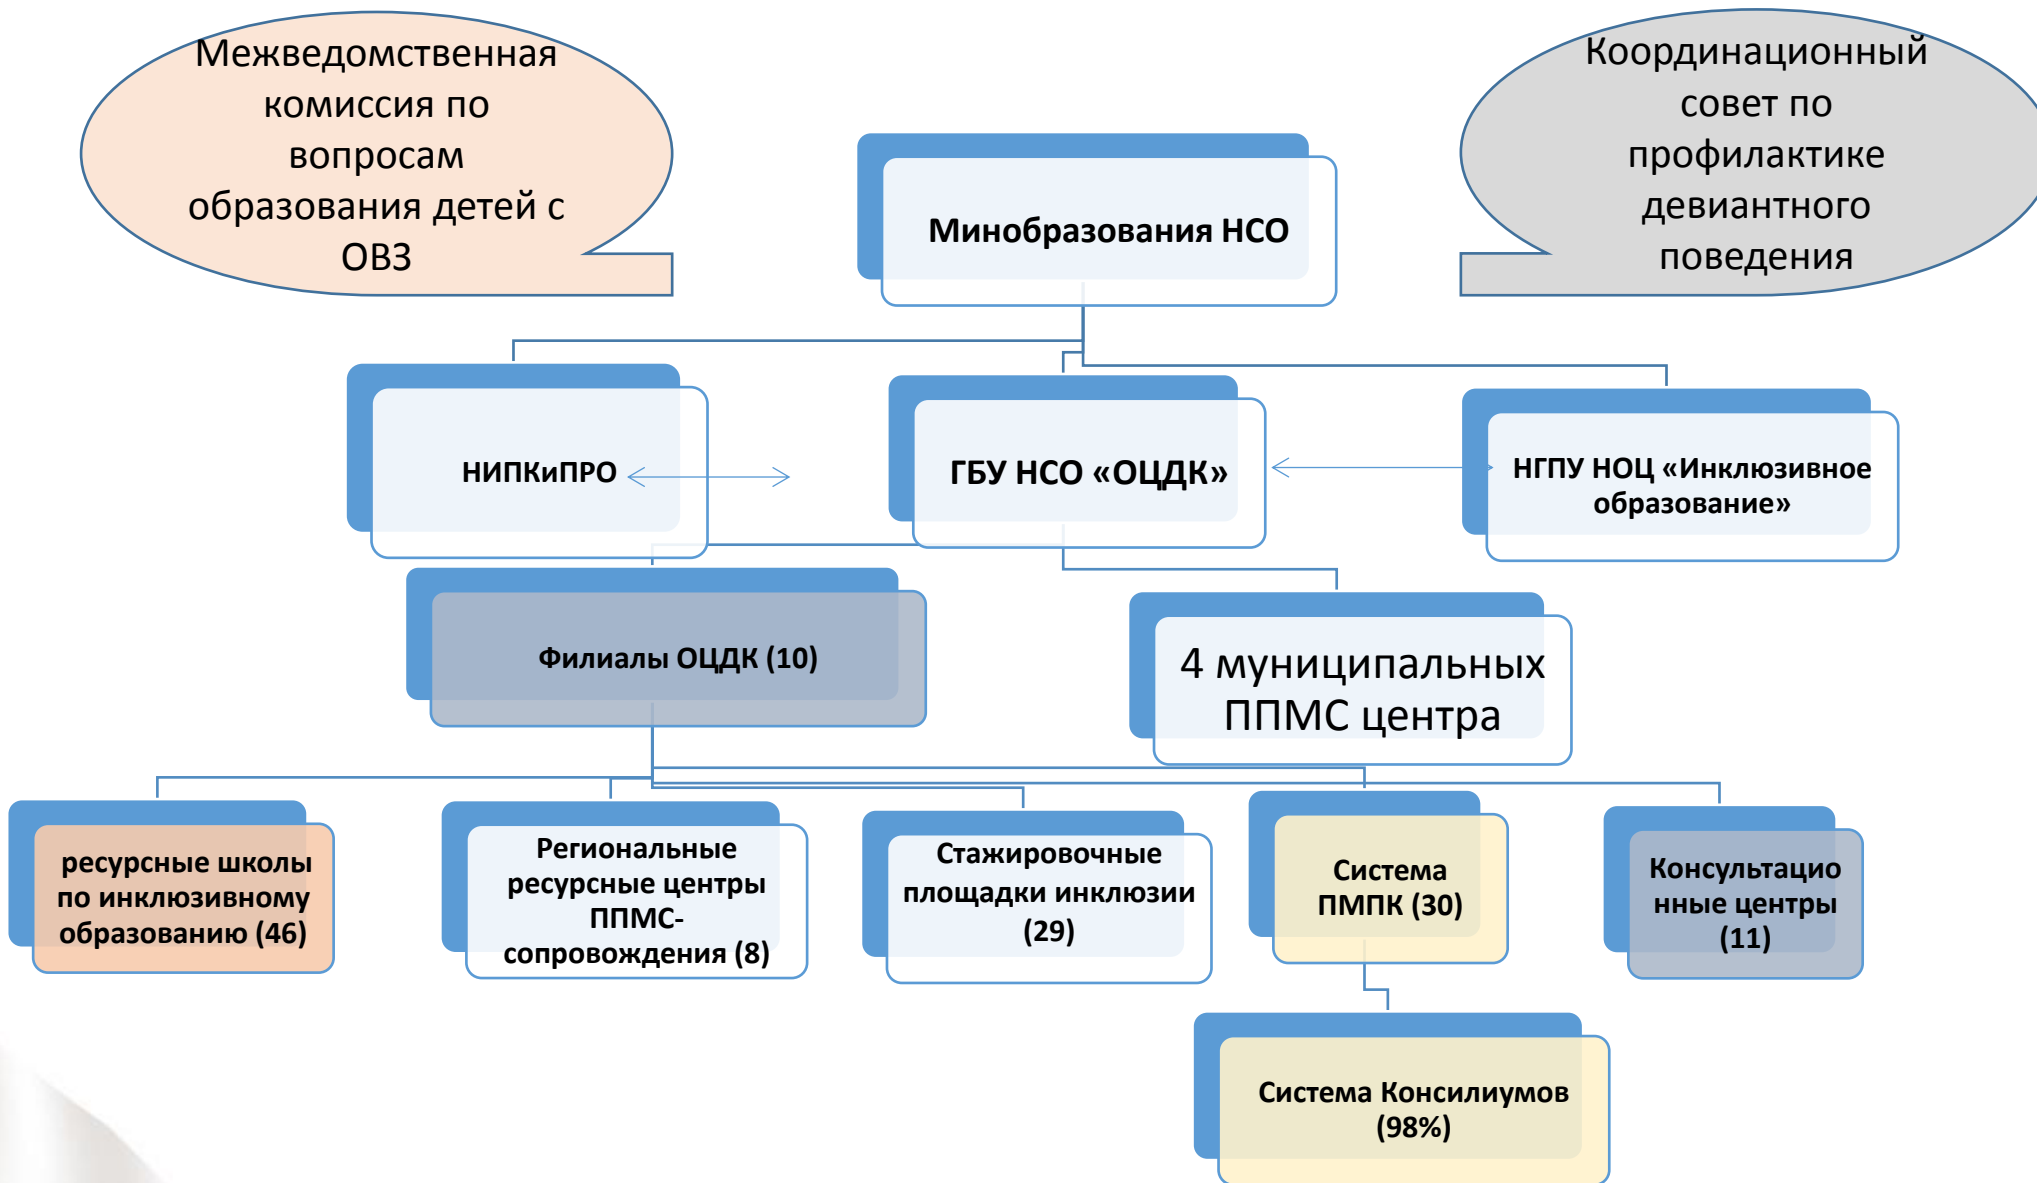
Межведомственная комиссия по вопросам образования детей с ОВЗ

Координационный совет по профилактике девиантного поведения

Минобразования НСО

НИПКиПРО

ГБУ НСО «ОЦДК»

НГПУ НОЦ «Инклюзивное образование»

Филиалы ОЦДК (10)

4 муниципальных ППМС центра

ресурсные школы по инклюзивному образованию (46)

Региональные ресурсные центры ППМС-сопровождения (8)

Стажировочные площадки инклюзии (29)

Система ПМПК (30)

Консультационные центры (11)

Система Консилиумов (98%)